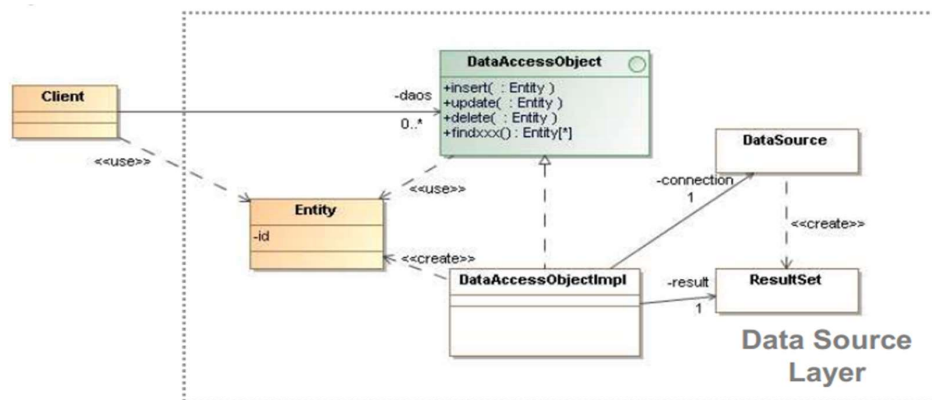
Client

<<use>>

-daos

0..*

DataAccessObject

+insert( : Entity )
+update( : Entity )
+delete( : Entity )
+findxxx() : Entity[*]

<<use>>

Entity

-id

<<create>>

DataAccessObjectImpl

-connection

1

DataSource

<<create>>

-result

1

ResultSet

Data Source Layer